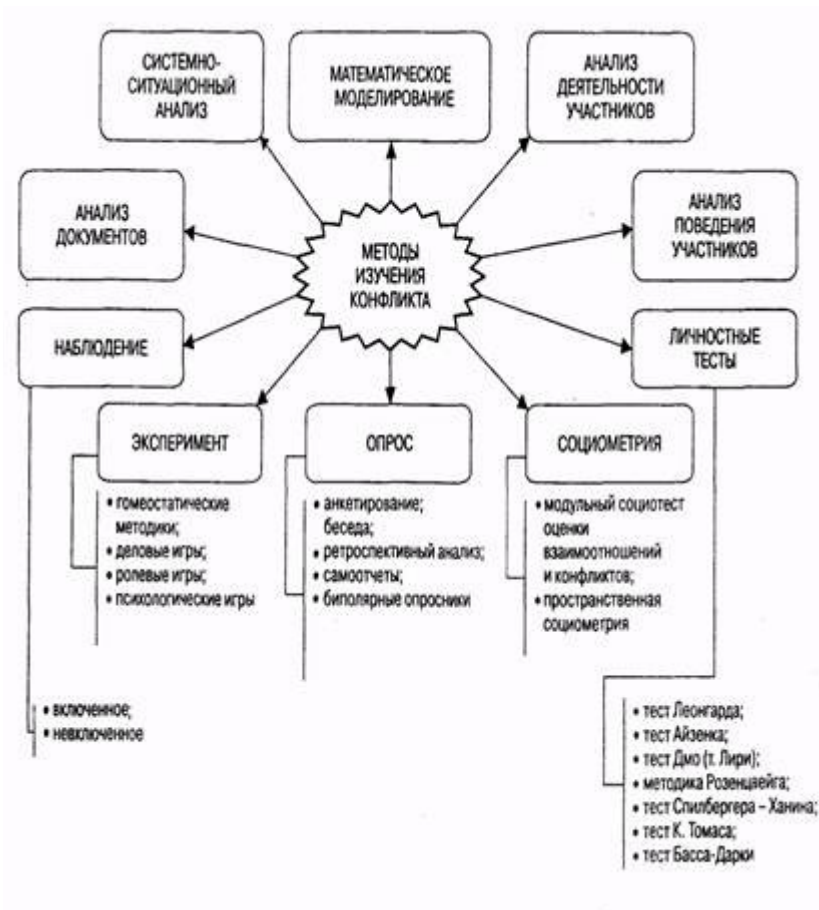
СИСТЕМНО-СИТУАЦИОННЫЙ АНАЛИЗ

МАТЕМАТИЧЕСКОЕ МОДЕЛИРОВАНИЕ

АНАЛИЗ ДЕЯТЕЛЬНОСТИ УЧАСТНИКОВ

АНАЛИЗ ДОКУМЕНТОВ

МЕТОДЫ ИЗУЧЕНИЯ КОНФЛИКТА

АНАЛИЗ ПОВЕДЕНИЯ УЧАСТНИКОВ

НАБЛЮДЕНИЕ

ЛИЧНОСТНЫЕ ТЕСТЫ

ЭКСПЕРИМЕНТ

• гомеостатические методики;
• деловые игры;
• ролевые игры;
• психологические игры

ОПРОС

• анкетирование; беседа;
• ретроспективный анализ;
• самоотчеты;
• биполярные опросники

СОЦИОМЕТРИЯ

• модульный социотест оценки взаимоотношений и конфликтов;
• пространственная социометрия

• включенное;
• невключенное

• тест Леонгарда;
• тест Айзенка;
• тест Дмо (т. Лири);
• методика Розенцвейга;
• тест Спилбергера – Ханина;
• тест К. Томаса;
• тест Басса-Дарки